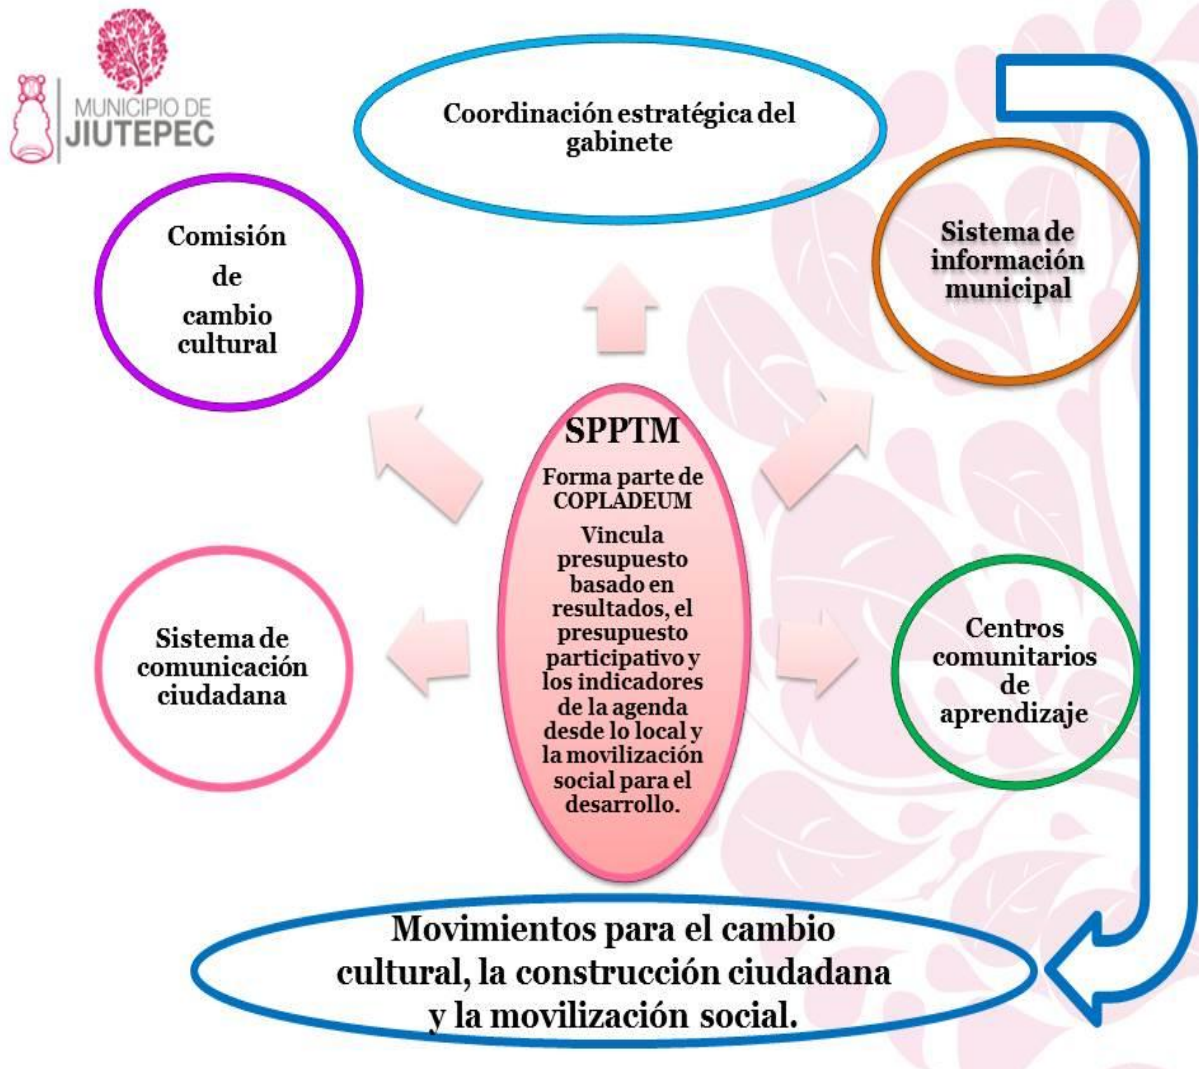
MUNICIPIO DE
JIUTEPEC

Coordinación estratégica del gabinete

Comisión de cambio cultural

Sistema de información municipal

SPPTM

Forma parte de COPLADEUM

Vincula presupuesto basado en resultados, el presupuesto participativo y los indicadores de la agenda desde lo local y la movilización social para el desarrollo.

Sistema de comunicación ciudadana

Centros comunitarios de aprendizaje

Movimientos para el cambio cultural, la construcción ciudadana y la movilización social.